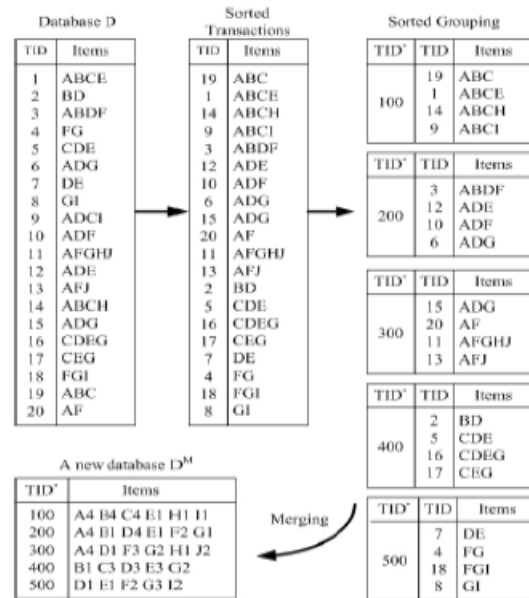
Database D

| TID | Items |
|---|---|
| 1 | ABCE |
| 2 | BD |
| 3 | ABDF |
| 4 | FG |
| 5 | CDE |
| 6 | ADG |
| 7 | DE |
| 8 | GI |
| 9 | ADCI |
| 10 | ADF |
| 11 | AFGHJ |
| 12 | ADE |
| 13 | AFJ |
| 14 | ABCH |
| 15 | ADG |
| 16 | CDEG |
| 17 | CEG |
| 18 | FGI |
| 19 | ABC |
| 20 | AF |

Sorted Transactions

| TID | Items |
|---|---|
| 19 | ABC |
| 1 | ABCE |
| 14 | ABCH |
| 9 | ABCI |
| 3 | ABDF |
| 12 | ADE |
| 10 | ADF |
| 6 | ADG |
| 15 | ADG |
| 20 | AF |
| 11 | AFGHJ |
| 13 | AFJ |
| 2 | BD |
| 5 | CDE |
| 16 | CDEG |
| 17 | CEG |
| 7 | DE |
| 4 | FG |
| 18 | FGI |
| 8 | GI |

Sorted Grouping

| TID' | TID | Items |
|---|---|---|
| 100 | 19 | ABC |
| | 1 | ABCE |
| | 14 | ABCH |
| | 9 | ABCI |

| TID' | TID | Items |
|---|---|---|
| 200 | 3 | ABDF |
| | 12 | ADE |
| | 10 | ADF |
| | 6 | ADG |

| TID' | TID | Items |
|---|---|---|
| 300 | 15 | ADG |
| | 20 | AF |
| | 11 | AFGHJ |
| | 13 | AFJ |

| TID' | TID | Items |
|---|---|---|
| 400 | 2 | BD |
| | 5 | CDE |
| | 16 | CDEG |
| | 17 | CEG |

| TID' | TID | Items |
|---|---|---|
| 500 | 7 | DE |
| | 4 | FG |
| | 18 | FGI |
| | 8 | GI |

Merging

A new database $D^M$

| TID' | Items |
|---|---|
| 100 | A4 B4 C4 E1 H1 I1 |
| 200 | A4 B1 D4 E1 F2 G1 |
| 300 | A4 D1 F3 G2 H1 J2 |
| 400 | B1 C3 D3 E3 G2 |
| 500 | D1 E1 F2 G3 I2 |